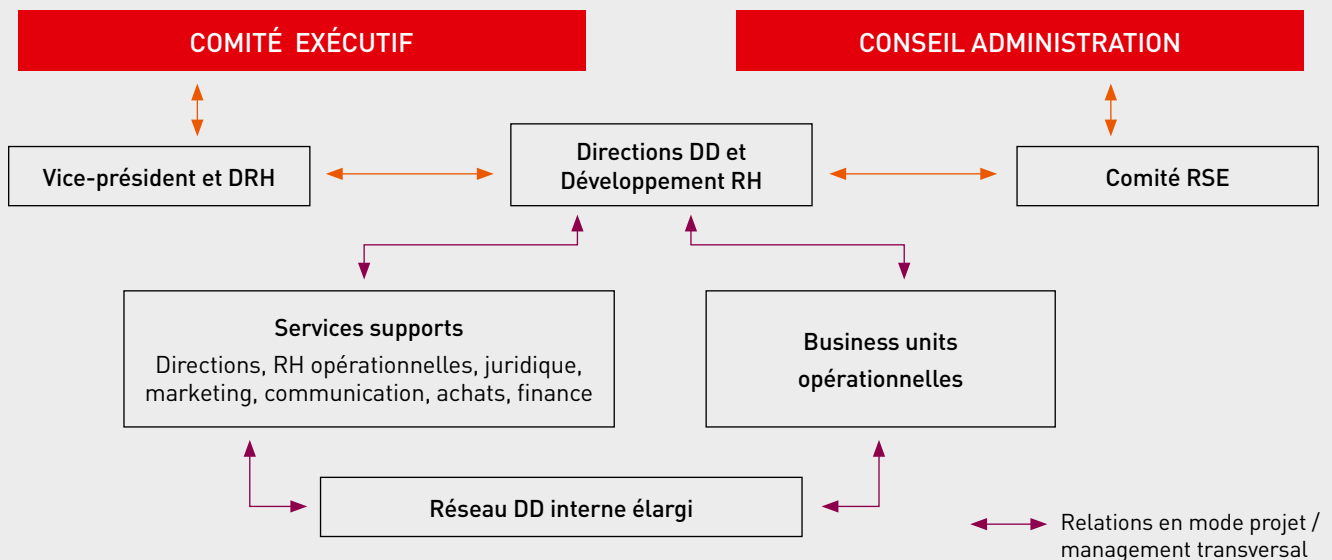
COMITÉ EXÉCUTIF

CONSEIL ADMINISTRATION

Vice-président et DRH

Directions DD et Développement RH

Comité RSE

Services supports

Directions, RH opérationnelles, juridique, marketing, communication, achats, finance

Business units opérationnelles

Réseau DD interne élargi

Relations en mode projet / management transversal